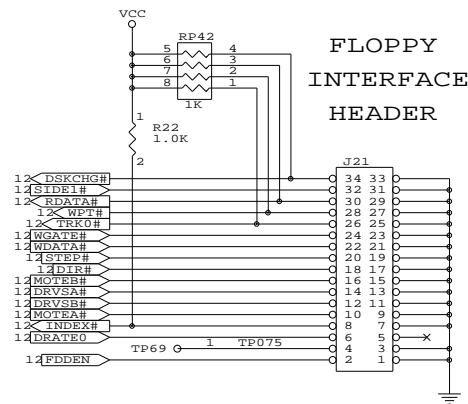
VCC
RP42
5 4
6 3
7 2
8 1
1K
FLOPPY INTERFACE HEADER
1
R22
1.0K
2
J21
12 DSKCHG# 34 33
12 SIDE1# 32 31
12 RDATA# 30 29
12 WPT# 28 27
12 TRK0# 26 25
12 WGATE# 24 23
12 WDATA# 22 21
12 STEP# 20 19
12 DIR# 18 17
12 MOTEB# 16 15
12 DRVSA# 14 13
12 DRVSB# 12 11
12 MOTEA# 10 9
12 INDEX# 8 7
12 DRATE0 6 5
TP69 1 TP075 4 3
12 FDDEN 2 1